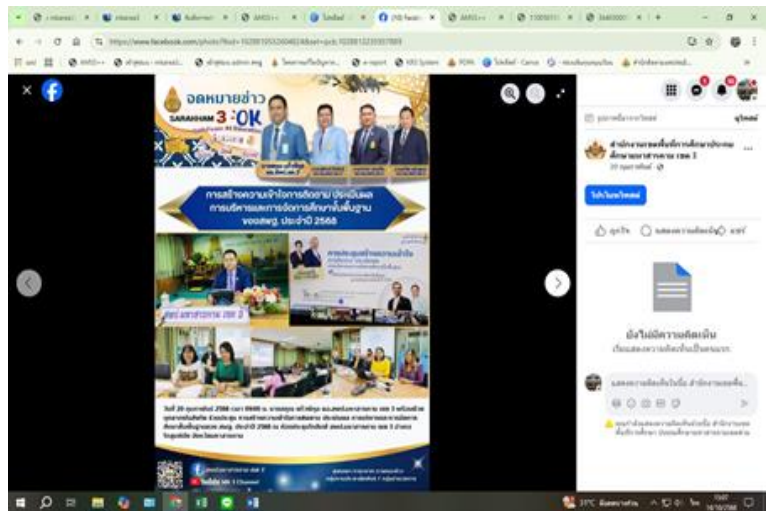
จดหมายข่าว

SARAKHAM 3 OK

การสร้างความเข้าใจการติดตาม ประเมินผล การบริหารและการจัดการศึกษาขั้นพื้นฐาน ของสพฐ. ประจำปี 2568

สำนักงานเขตพื้นที่การศึกษาประถมศึกษามหาสารคาม เขต 3

ไปที่โพสต์

ถูกใจ

แสดงความคิดเห็น

แชร์

ยังไม่มีความคิดเห็น

เริ่มแสดงความคิดเห็นเป็นคนแรก

แสดงความคิดเห็นในชื่อ สำนักงานเขตพื้น...

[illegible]

https://www.facebook.com/photo/?fbid=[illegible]

31°C

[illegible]